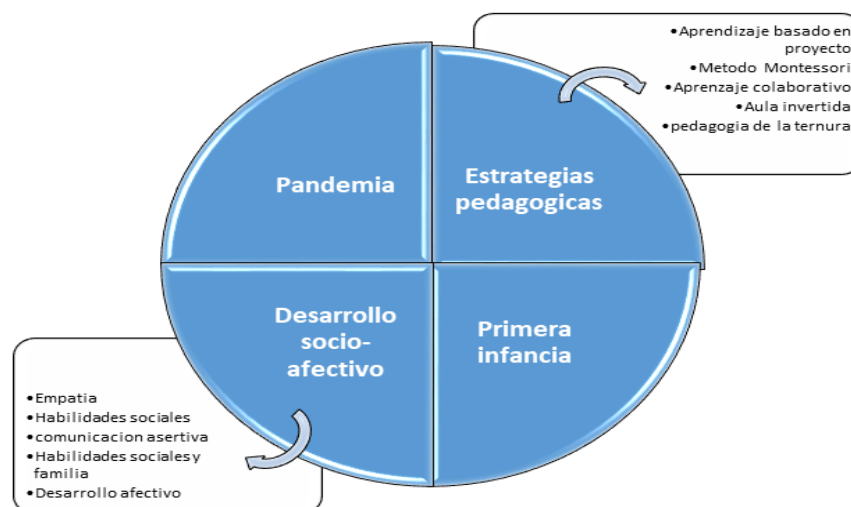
Pandemia

Estrategias pedagogicas

- Aprendizaje basado en proyecto
- Metodo Montessori
- Aprenzaje colaborativo
- Aula invertida
- pedagogia de la ternura

Desarrollo socio-afectivo

Primera infancia

- Empatia
- Habilidades sociales
- comunicacion asertiva
- Habilidades sociales y familia
- Desarrollo afectivo